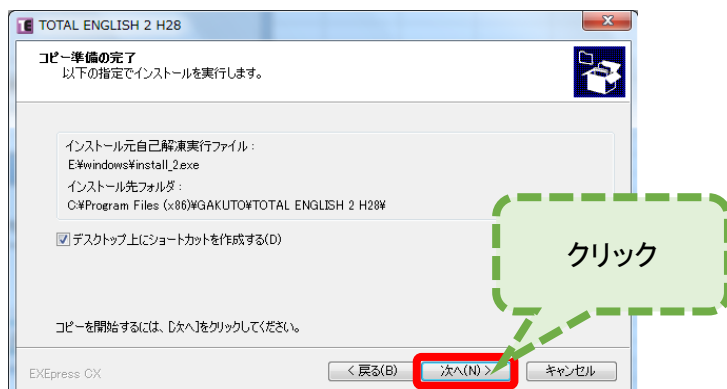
TE TOTAL ENGLISH 2 H28

コピー準備の完了
以下の指定でインストールを実行します。

インストール元自己解凍実行ファイル：
E:¥windows¥install_2.exe
インストール先フォルダ：
C:¥Program Files (x86)¥GAKUTO¥TOTAL ENGLISH 2 H28¥

☑ デスクトップ上にショートカットを作成する(D)

クリック

コピーを開始するには、[次へ]をクリックしてください。

EXEpress CX

< 戻る(B)
次へ(N) >
キャンセル